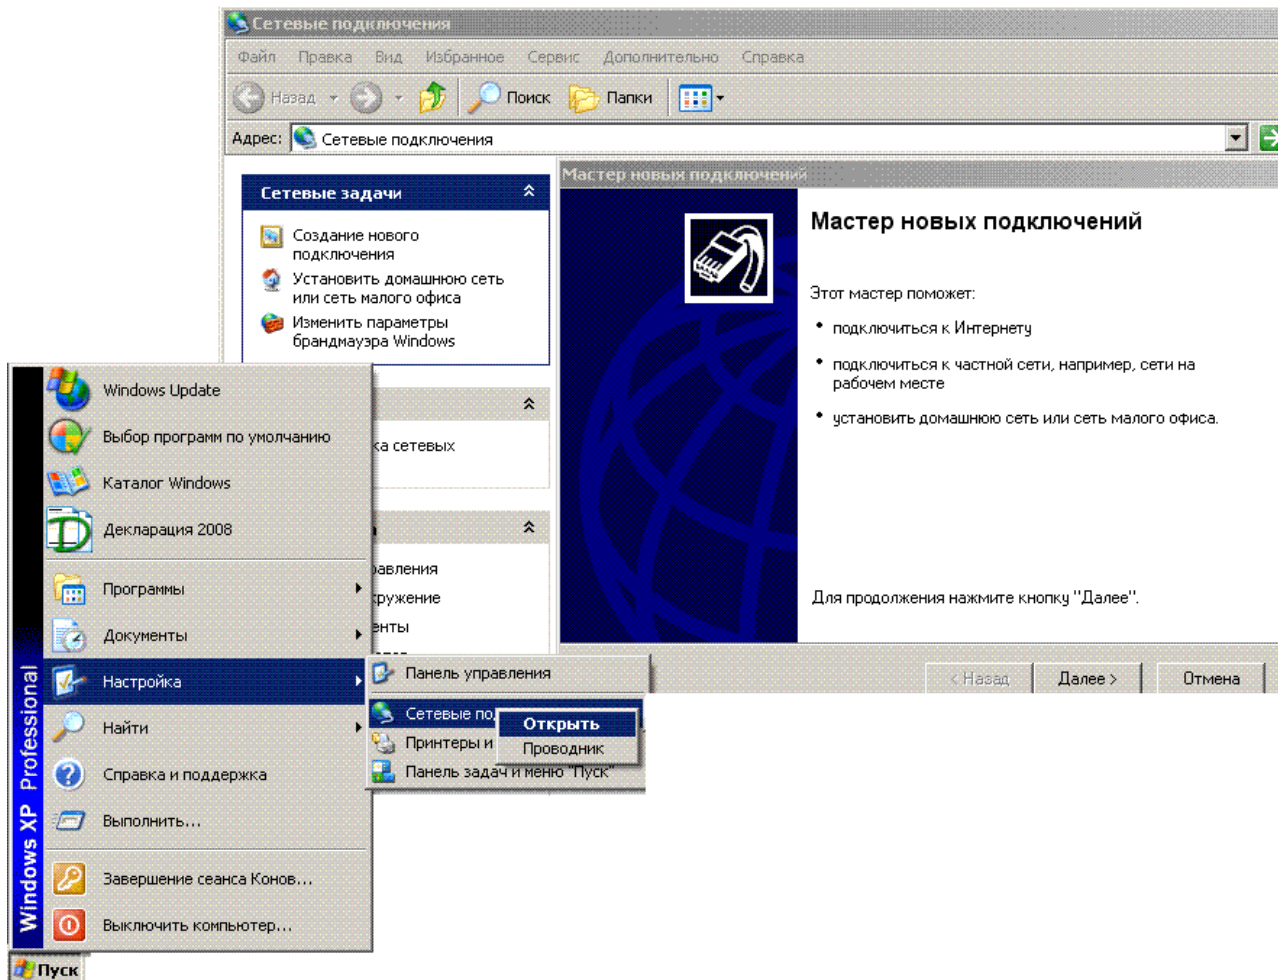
Сетевые подключения

Файл Правка Вид Избранное Сервис Дополнительно Справка

Назад Поиск Папки

Адрес: Сетевые подключения

Сетевые задачи

Создание нового подключения

Установить домашнюю сеть или сеть малого офиса

Изменить параметры брандмауэра Windows

а сетевых

авления

ружение

енты

Мастер новых подключений

Мастер новых подключений

Этот мастер поможет:

• подключиться к Интернету

• подключиться к частной сети, например, сети на рабочем месте

• установить домашнюю сеть или сеть малого офиса.

Для продолжения нажмите кнопку "Далее".

< Назад Далее > Отмена

Windows Update

Выбор программ по умолчанию

Каталог Windows

Декларация 2008

Программы

Документы

Настройка

Найти

Справка и поддержка

Выполнить...

Завершение сеанса Конов...

Выключить компьютер...

Windows XP Professional

Пуск

Панель управления

Сетевые по

Принтеры и

Панель задач и меню "Пуск"

Открыть

Проводник